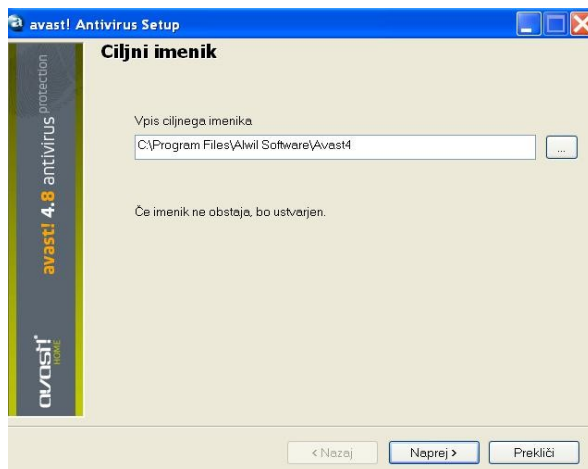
avast! Antivirus Setup

Ciljni imenik

avast! 4.8 antivirus protection

avast! HOME

Vpis ciljnega imenika

C:\Program Files\Alwil Software\Avast4

...

Če imenik ne obstaja, bo ustvarjen.

< Nazaj

Naprej >

Prekliči